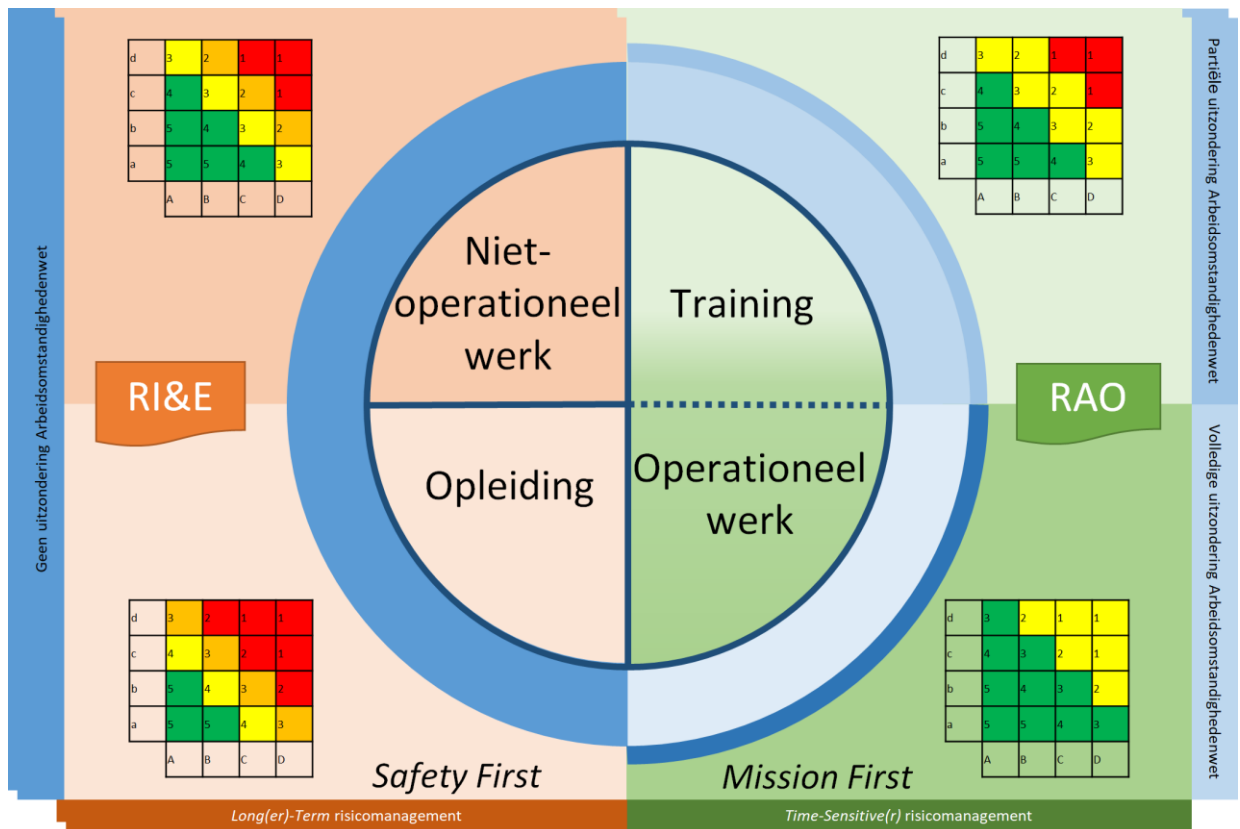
Geen uitzondering Arbeidsomstandighedenwet

| d | 3 | 2 | 1 | 1 |
|---|---|---|---|---|
| c | 4 | 3 | 2 | 1 |
| b | 5 | 4 | 3 | 2 |
| a | 5 | 5 | 4 | 3 |
| | A | B | C | D |

RI&E

| d | 3 | 2 | 1 | 1 |
|---|---|---|---|---|
| c | 4 | 3 | 2 | 1 |
| b | 5 | 4 | 3 | 2 |
| a | 5 | 5 | 4 | 3 |
| | A | B | C | D |

Niet-operationeel werk

Training

Opleiding

Operationeel werk

Safety First

Mission First

Partiële uitzondering Arbeidsomstandighedenwet

| d | 3 | 2 | 1 | 1 |
|---|---|---|---|---|
| c | 4 | 3 | 2 | 1 |
| b | 5 | 4 | 3 | 2 |
| a | 5 | 5 | 4 | 3 |
| | A | B | C | D |

RAO

Volledige uitzondering Arbeidsomstandighedenwet

| d | 3 | 2 | 1 | 1 |
|---|---|---|---|---|
| c | 4 | 3 | 2 | 1 |
| b | 5 | 4 | 3 | 2 |
| a | 5 | 5 | 4 | 3 |
| | A | B | C | D |

Long(er)-Term risicomanagement

Time-Sensitive(r) risicomanagement